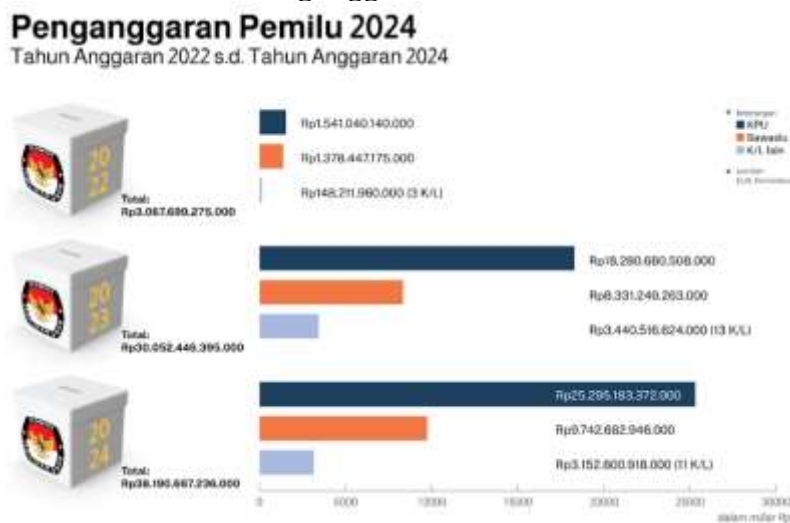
Penganggaran Pemilu 2024
Tahun Anggaran 2022 s.d. Tahun Anggaran 2024

Keterangan:
KPU
Bawaslu
K/L lain

Sumber:
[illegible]

2022
Total:
Rp3.067.699.275.000

Rp1.541.040.140.000
Rp1.378.447.175.000
Rp148.211.960.000 (3 K/L)

2023
Total:
Rp30.052.446.395.000

Rp18.280.680.508.000
Rp8.331.249.263.000
Rp3.440.516.624.000 (13 K/L)

2024
Total:
Rp38.190.667.236.000

Rp25.295.183.372.000
Rp9.742.682.946.000
Rp3.152.800.918.000 (11 K/L)

0
5000
10000
15000
20000
25000
30000
dalam miliar Rp